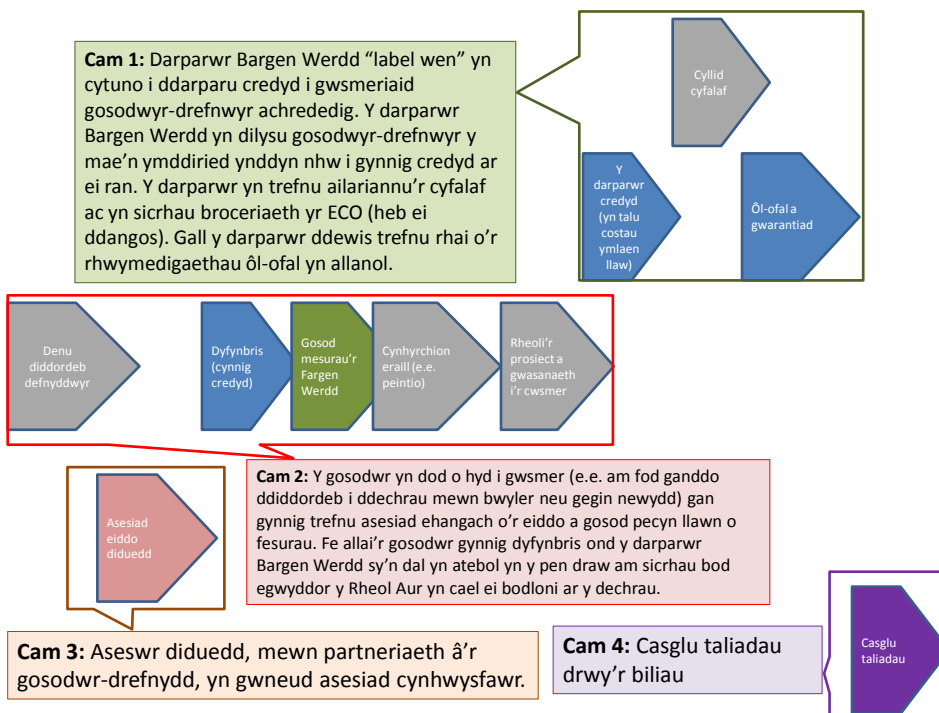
**Cam 1:** Darparwr Bargen Werdd “label wen” yn cytuno i ddarparu credyd i gwsmeriaid gosodwyr-drefnwyr achrededig. Y darparwr Bargen Werdd yn dilysu gosodwyr-drefnwyr y mae’n ymddiried ynddyn nhw i gynnig credyd ar ei ran. Y darparwr yn trefnu ailariannu’r cyfalaf ac yn sicrhau broceriaeth yr ECO (heb ei ddangos). Gall y darparwr ddewis trefnu rhai o’r rhwymedigaethau ôl-ofal yn allanol.

Cyllid cyfalaf

Y darparwr credyd (yn talu costau ymlaen llaw)

Ôl-ofal a gwarantiad

Denu diddordeb defnyddwyr

Dyfynbris (cynnig credyd)

Gosod mesurau’r Fargen Werdd

Cynhyrchion eraill (e.e. peintio)

Rheoli’r prosiect a gwasanaeth i’r cwsmer

Asesiad eiddo diduedd

**Cam 2:** Y gosodwr yn dod o hyd i gwsmer (e.e. am fod ganddo ddiddordeb i ddechrau mewn bwyler neu gegin newydd) gan gynnig trefnu asesiad ehangach o’r eiddo a gosod pecyn llawn o fesurau. Fe allai’r gosodwr gynnig dyfynbris ond y darparwr Bargen Werdd sy’n dal yn atebol yn y pen draw am sicrhau bod egwyddor y Rheol Aur yn cael ei bodloni ar y dechrau.

Casglu taliadau

**Cam 3:** Aseswr diduedd, mewn partneriaeth â’r gosodwr-drefnydd, yn gwneud asesiad cynhwysfawr.

**Cam 4:** Casglu taliadau drwy’r biliau